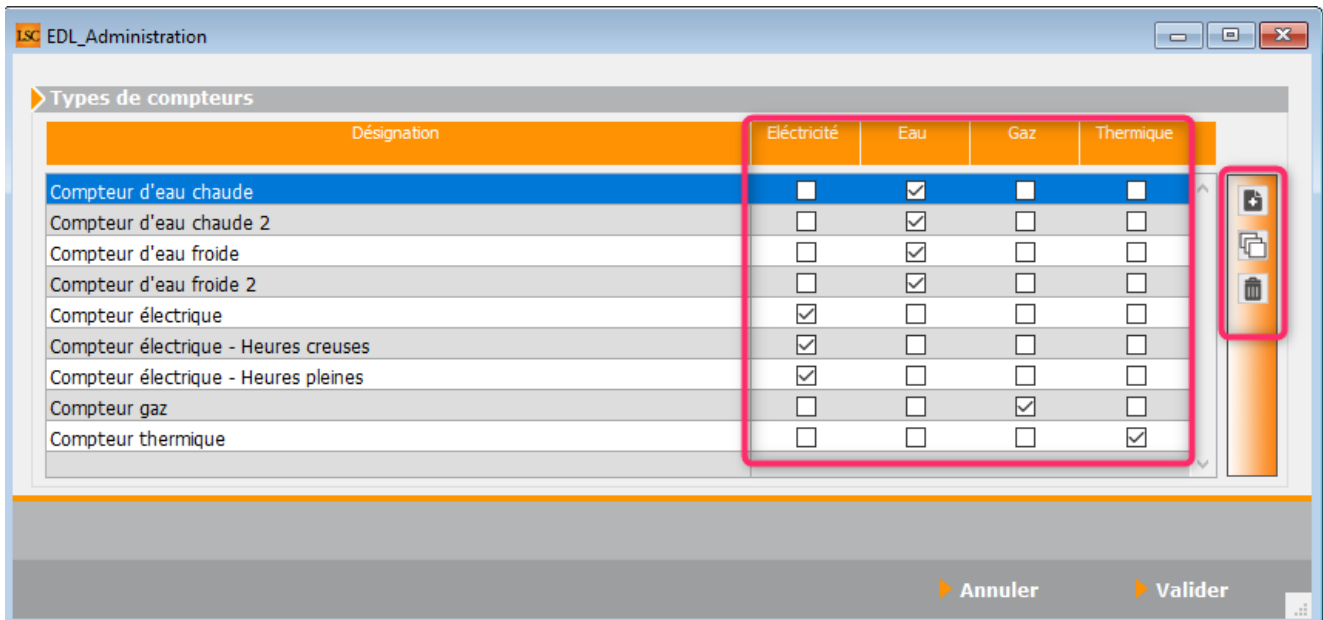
LSC EDL_Administration

Types de compteurs

| Désignation | Eléctricité | Eau | Gaz | Thermique |
|---|---|---|---|---|
| Compteur d'eau chaude | ☐ | ☑ | ☐ | ☐ |
| Compteur d'eau chaude 2 | ☐ | ☑ | ☐ | ☐ |
| Compteur d'eau froide | ☐ | ☑ | ☐ | ☐ |
| Compteur d'eau froide 2 | ☐ | ☑ | ☐ | ☐ |
| Compteur électrique | ☑ | ☐ | ☐ | ☐ |
| Compteur électrique - Heures creuses | ☑ | ☐ | ☐ | ☐ |
| Compteur électrique - Heures pleines | ☑ | ☐ | ☐ | ☐ |
| Compteur gaz | ☐ | ☐ | ☑ | ☐ |
| Compteur thermique | ☐ | ☐ | ☐ | ☑ |

Annuler Valider